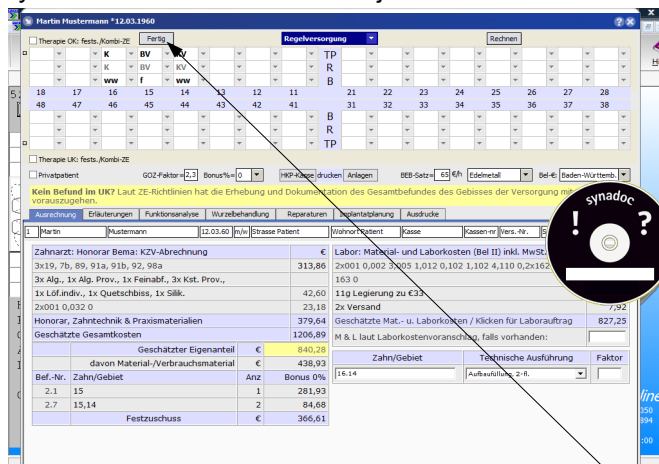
Martin Mustermann *12.03.1960

Therapie OK: fests./Kombi-ZE
Fertig
Regelversorgung
Rechnen

K BV KV
K BV KV
ww f ww

TP
R
B

18 17 16 15 14 13 12 11 21 22 23 24 25 26 27 28
48 47 46 45 44 43 42 41 31 32 33 34 35 36 37 38

B
R
TP

Therapie UK: fests./Kombi-ZE
Privatpatient
GOZ-Faktor= 2,3 Bonus%= 0
HKP-Kasse drucken Anlagen
BEB-Satz= 65 €/h Edelmetall
Bel-€: Baden-Württemb.

Kein Befund im UK? Laut ZE-Richtlinien hat die Erhebung und Dokumentation des Gesamtbefundes des Gebisses der Versorgung mit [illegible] vorauszugehen.

Ausrechnung | Erläuterungen | Funktionsanalyse | Wurzelbehandlung | Reparaturen | Implantatplanung | Ausdrucke

1 Martin Mustermann 12.03.60 m/w Strasse Patient Wohnort Patient Kasse Kassen-nr Vers.-Nr. S

| Zahnarzt: Honorar Bema: KZV-Abrechnung | € |
|---|---|
| 3x19, 7b, 89, 91a, 91b, 92, 98a | 313,86 |
| 3x Alg., 1x Alg. Prov., 1x Feinabf., 3x Kst. Prov., | |
| 1x Löf.indiv., 1x Quetschbiss, 1x Silik. | 42,60 |
| 2x001 0,032 0 | 23,18 |
| Honorar, Zahntechnik & Praxismaterialien | 379,64 |
| Geschätzte Gesamtkosten | 1206,89 |

| Labor: Material- und Laborkosten (Bel II) inkl. MwSt. | |
|---|---|
| 2x001 0,002 3,005 1,012 0,102 1,102 4,110 0,2x162 | |
| 163 0 | |
| 11g Legierung zu €33 | |
| 2x Versand | 7,92 |
| Geschätzte Mat.- u. Laborkosten / Klicken für Laborauftrag | 827,25 |

M & L laut Laborkostenvoranschlag, falls vorhanden:

Geschätzter Eigenanteil € 840,28
davon Material-/Verbrauchsmaterial € 438,93

| Bef.-Nr. | Zahn/Gebiet | Anz | Bonus 0% |
|---|---|---|---|
| 2.1 | 15 | 1 | 281,93 |
| 2.7 | 15,14 | 2 | 84,68 |
| | Festzuschuss | € | 366,61 |

| Zahn/Gebiet | Technische Ausführung | Faktor |
|---|---|---|
| 16.14 | Aufbaufüllung, 2-fl. | |

synadoc
! ?